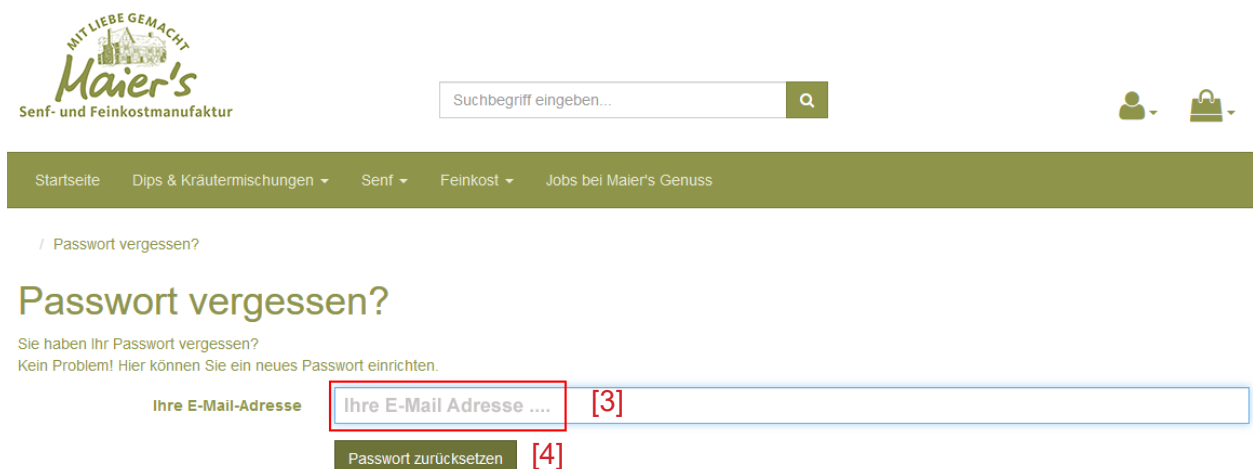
MIT LIEBE GEMACHT
Maier's
Senf- und Feinkostmanufaktur

Suchbegriff eingeben...

Startseite Dips & Kräutermischungen Senf Feinkost Jobs bei Maier's Genuss

/ Passwort vergessen?

Passwort vergessen?

Sie haben Ihr Passwort vergessen?
Kein Problem! Hier können Sie ein neues Passwort einrichten.

Ihre E-Mail-Adresse Ihre E-Mail Adresse .... [3]

Passwort zurücksetzen [4]